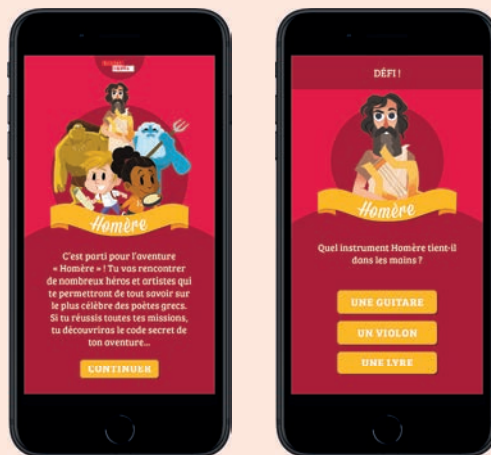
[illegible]

Homère

C'est parti pour l'aventure « Homère » ! Tu vas rencontrer de nombreux héros et artistes qui te permettront de tout savoir sur le plus célèbre des poètes grecs. Si tu réussis toutes tes missions, tu découvriras le code secret de ton aventure…

CONTINUER

DÉFI !

Homère

Quel instrument Homère tient-il dans les mains ?

UNE GUITARE

UN VIOLON

UNE LYRE